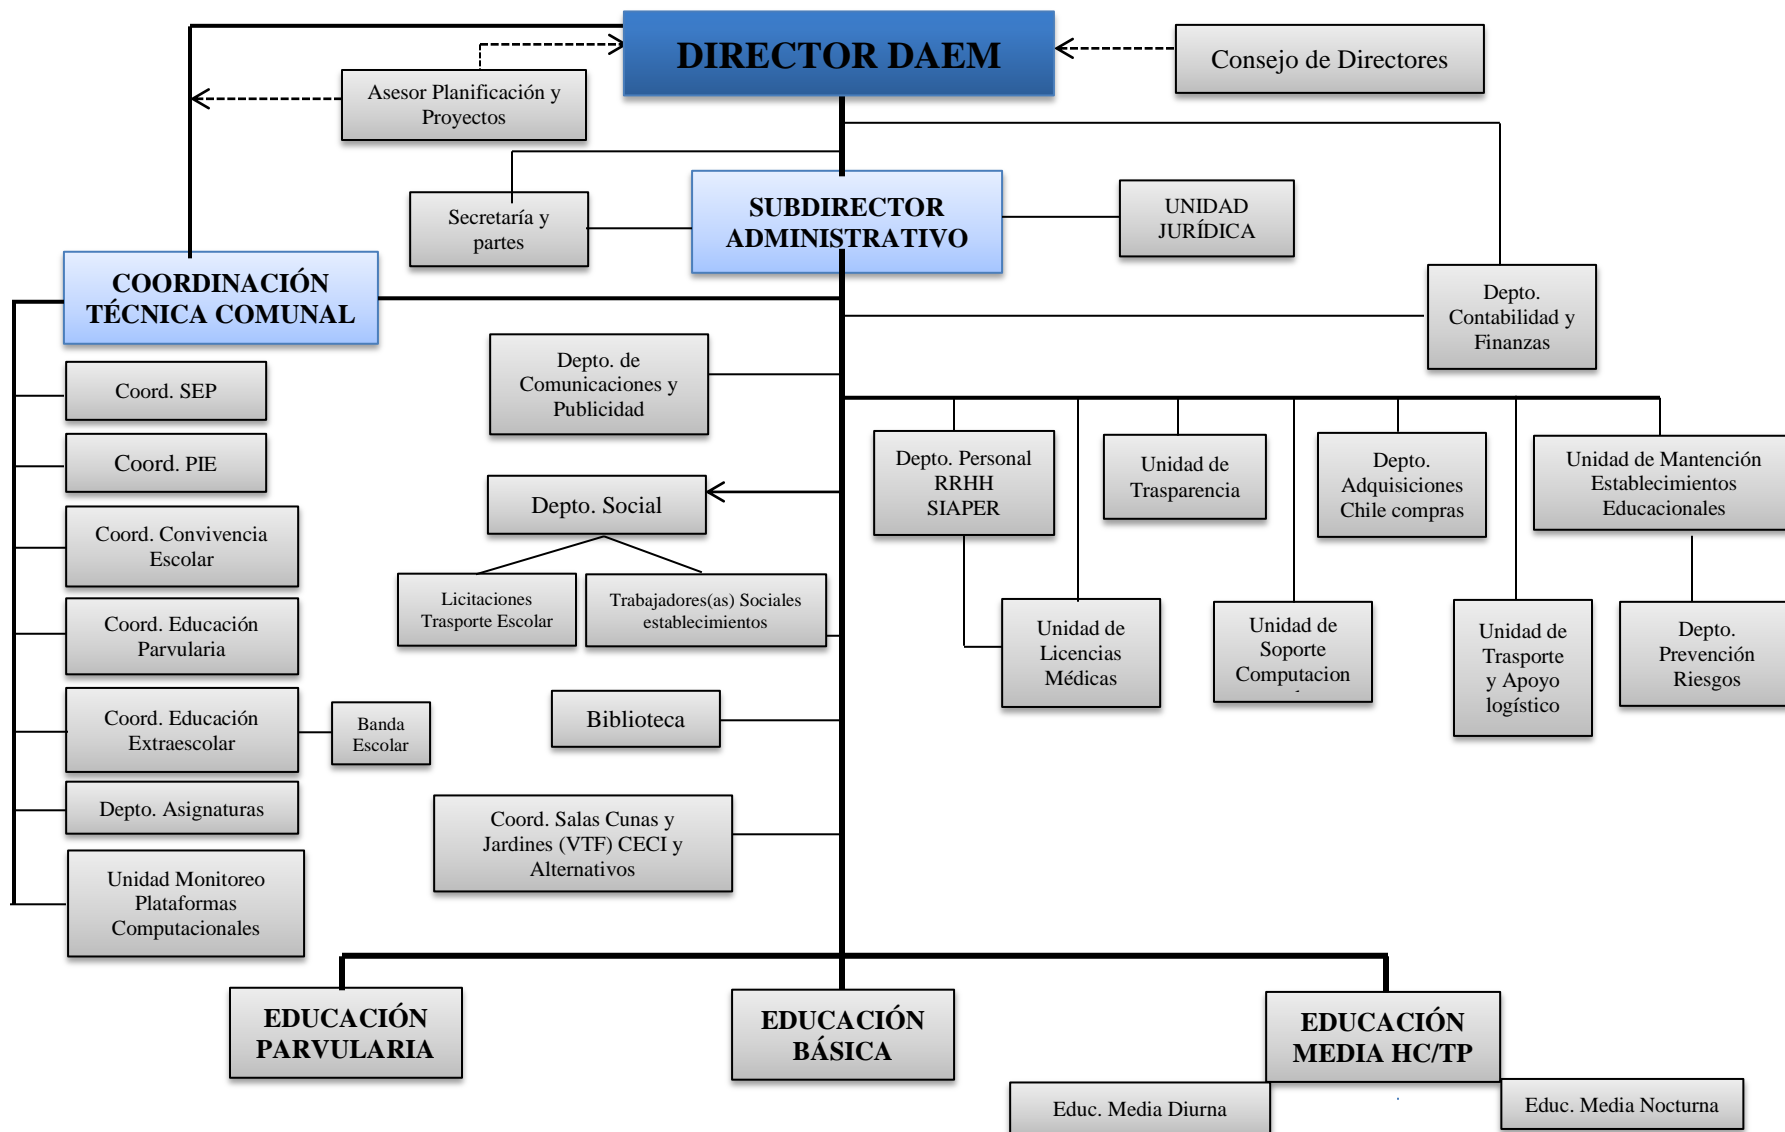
DIRECTOR DAEM

Consejo de Directores

Asesor Planificación y Proyectos

Secretaría y partes

SUBDIRECTOR ADMINISTRATIVO

UNIDAD JURÍDICA

COORDINACIÓN TÉCNICA COMUNAL

Depto. Contabilidad y Finanzas

Coord. SEP

Coord. PIE

Coord. Convivencia Escolar

Coord. Educación Parvularia

Coord. Educación Extraescolar

Banda Escolar

Depto. Asignaturas

Unidad Monitoreo Plataformas Computacionales

Depto. de Comunicaciones y Publicidad

Depto. Social

Licitaciones Trasporte Escolar

Trabajadores(as) Sociales establecimientos

Biblioteca

Coord. Salas Cunas y Jardines (VTF) CECI y Alternativos

Depto. Personal RRHH SIAPER

Unidad de Trasparencia

Depto. Adquisiciones Chile compras

Unidad de Mantención Establecimientos Educacionales

Unidad de Licencias Médicas

Unidad de Soporte Computacion

Unidad de Trasporte y Apoyo logístico

Depto. Prevención Riesgos

EDUCACIÓN PARVULARIA

EDUCACIÓN BÁSICA

EDUCACIÓN MEDIA HC/TP

Educ. Media Diurna

Educ. Media Nocturna